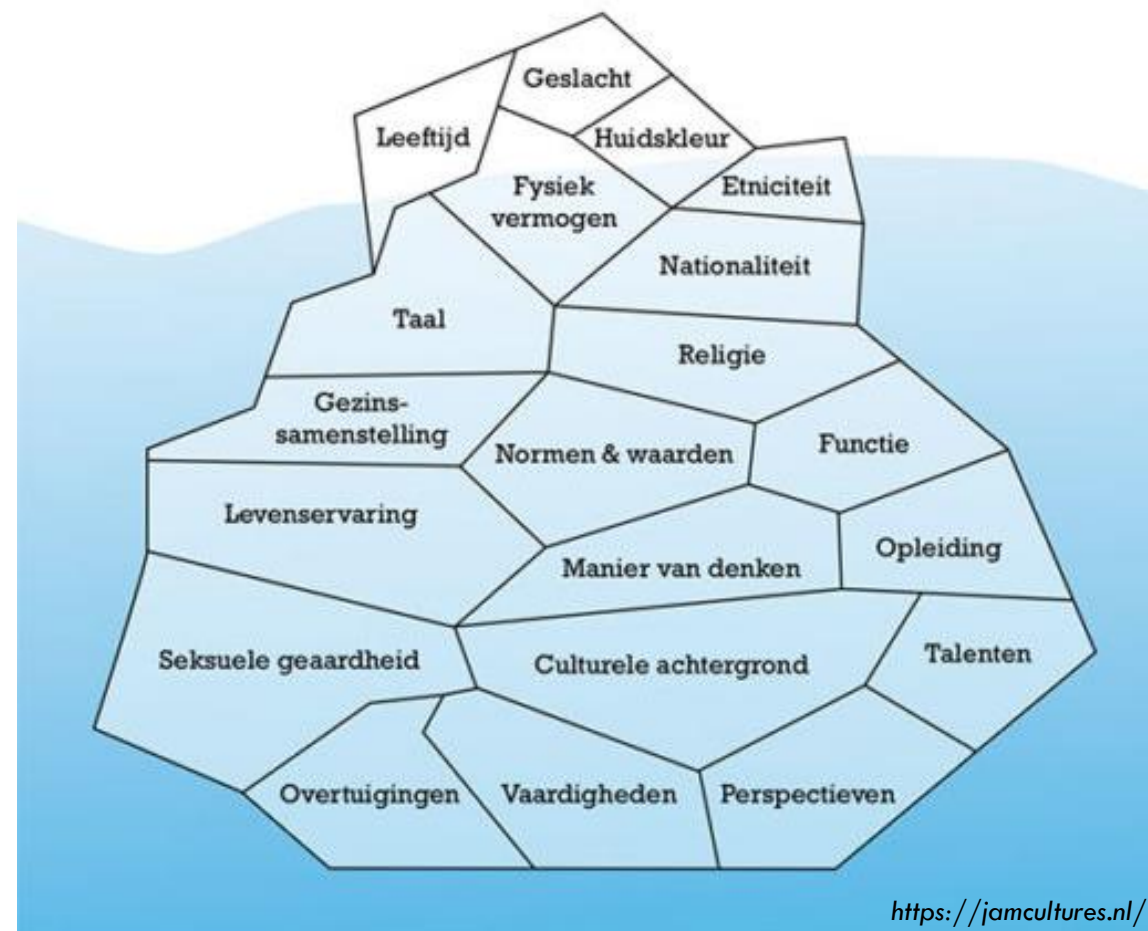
Geslacht
Leeftijd
Huidskleur
Fysiek vermogen
Etniciteit
Nationaliteit
Taal
Religie
Gezinssamenstelling
Normen & waarden
Functie
Levenservaring
Manier van denken
Opleiding
Seksuele geaardheid
Culturele achtergrond
Talenten
Overtuigingen
Vaardigheden
Perspectieven

https://jamcultures.nl/